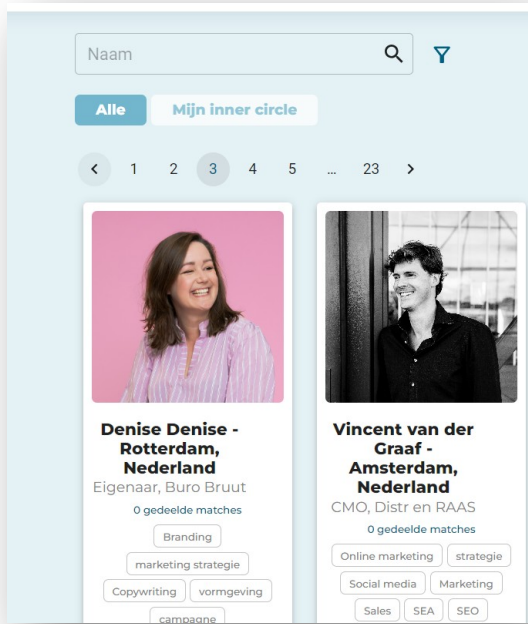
Naam

Alle | Mijn inner circle

< 1 2 3 4 5 ... 23 >

Denise Denise - Rotterdam, Nederland
Eigenaar, Buro Bruut
0 gedeelde matches
Branding
marketing strategie
Copywriting
vormgeving
campagne

Vincent van der Graaf - Amsterdam, Nederland
CMO, Distr en RAAS
0 gedeelde matches
Online marketing
strategie
Social media
Marketing
Sales
SEA
SEO